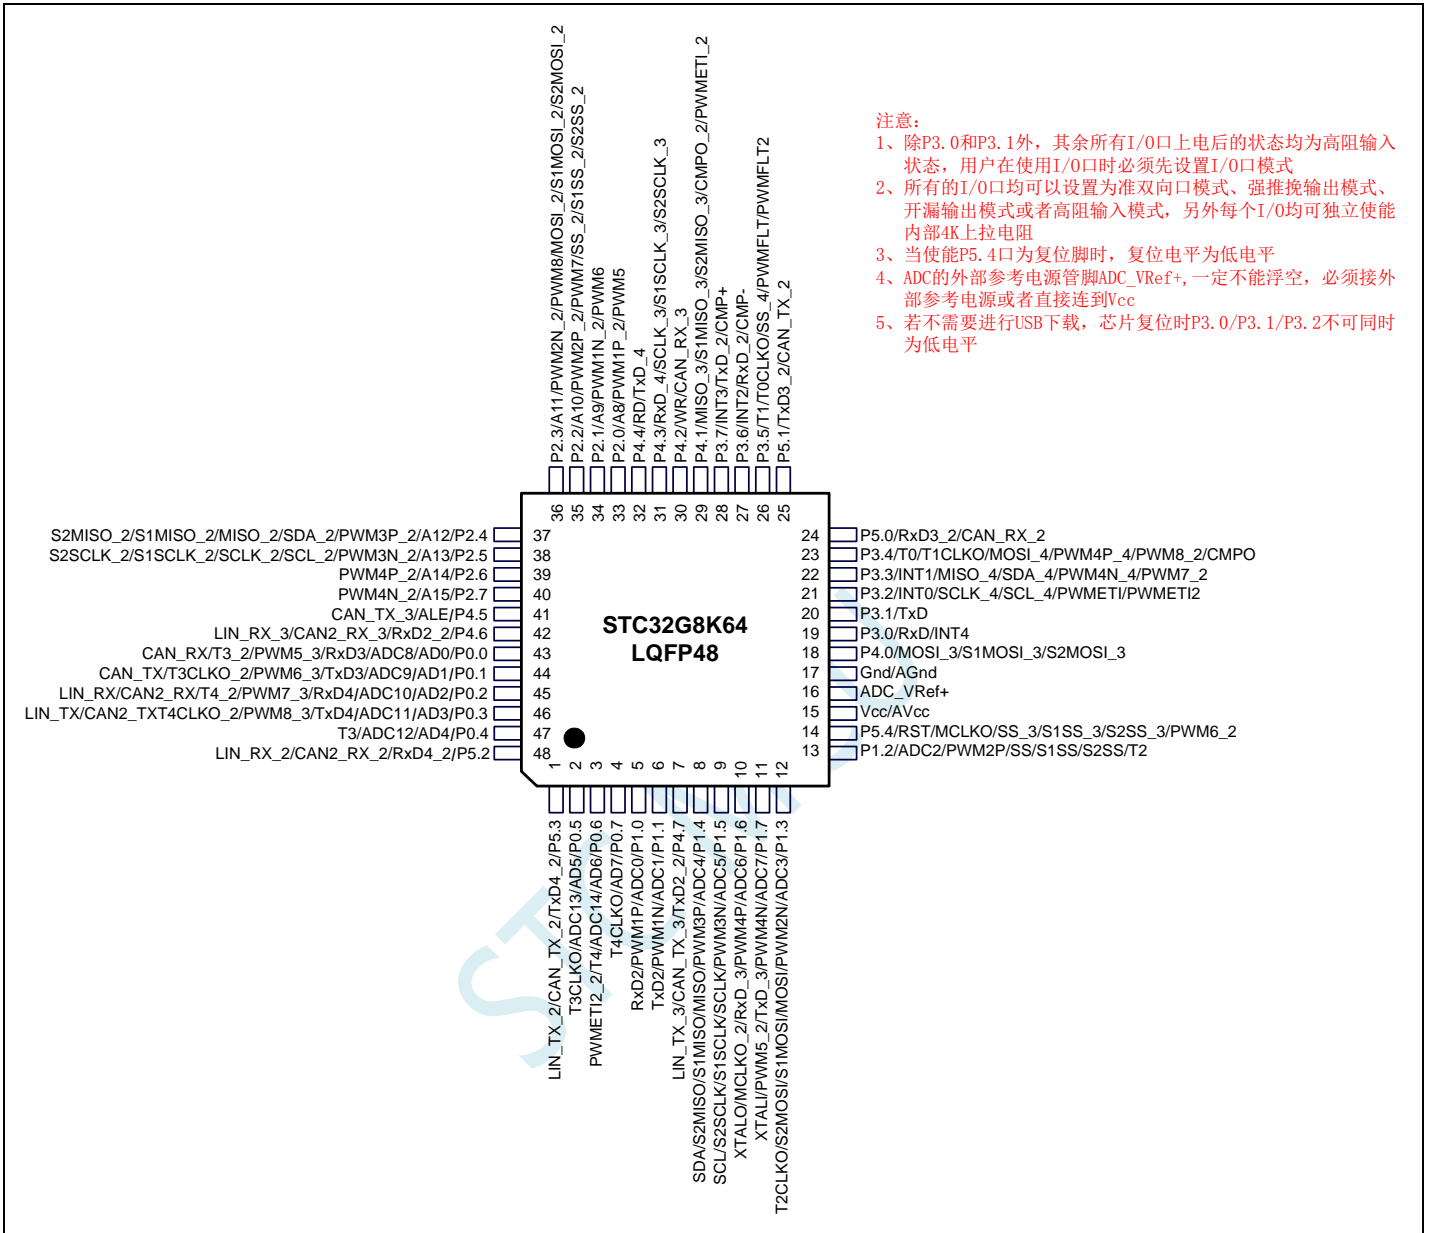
P2.3/A11/PWM2N_2/PWM8/MOSI_2/S1MOSI_2/S2MOSI_2
P2.2/A10/PWM2P_2/PWM7/SS_2/S1SS_2/S2SS_2
P2.1/A9/PWM1N_2/PWM6
P2.0/A8/PWM1P_2/PWM5
P4.4/RD/TxD_4
P4.3/RxD_4/SCLK_3/S1SCLK_3/S2SCLK_3
P4.2/WR/CAN_RX_3
P4.1/MISO_3/S1MISO_3/S2MISO_3/CMPO_2/PWMETI_2
P3.7/INT3/TxD_2/CMP+
P3.6/INT2/RxD_2/CMP-
P3.5/T1/T0CLKO/SS_4/PWMFLT/PWMFLT2
P5.1/TxD3_2/CAN_TX_2

注意：
1、除P3.0和P3.1外，其余所有I/O口上电后的状态均为高阻输入状态，用户在使用I/O口时必须先设置I/O口模式
2、所有的I/O口均可以设置为准双向口模式、强推挽输出模式、开漏输出模式或者高阻输入模式，另外每个I/O均可独立使能内部4K上拉电阻
3、当使能P5.4口为复位脚时，复位电平为低电平
4、ADC的外部参考电源管脚ADC_VRef+,一定不能浮空，必须接外部参考电源或者直接连到Vcc
5、若不需要进行USB下载，芯片复位时P3.0/P3.1/P3.2不可同时为低电平

36 35 34 33 32 31 30 29 28 27 26 25

S2MISO_2/S1MISO_2/MISO_2/SDA_2/PWM3P_2/A12/P2.4 37
S2SCLK_2/S1SCLK_2/SCLK_2/SCL_2/PWM3N_2/A13/P2.5 38
PWM4P_2/A14/P2.6 39
PWM4N_2/A15/P2.7 40
CAN_TX_3/ALE/P4.5 41
LIN_RX_3/CAN2_RX_3/RxD2_2/P4.6 42
CAN_RX/T3_2/PWM5_3/RxD3/ADC8/AD0/P0.0 43
CAN_TX/T3CLKO_2/PWM6_3/TxD3/ADC9/AD1/P0.1 44
LIN_RX/CAN2_RX/T4_2/PWM7_3/RxD4/ADC10/AD2/P0.2 45
LIN_TX/CAN2_TXT4CLKO_2/PWM8_3/TxD4/ADC11/AD3/P0.3 46
T3/ADC12/AD4/P0.4 47
LIN_RX_2/CAN2_RX_2/RxD4_2/P5.2 48

STC32G8K64
LQFP48

24 P5.0/RxD3_2/CAN_RX_2
23 P3.4/T0/T1CLKO/MOSI_4/PWM4P_4/PWM8_2/CMPO
22 P3.3/INT1/MISO_4/SDA_4/PWM4N_4/PWM7_2
21 P3.2/INT0/SCLK_4/SCL_4/PWMETI/PWMETI2
20 P3.1/TxD
19 P3.0/RxD/INT4
18 P4.0/MOSI_3/S1MOSI_3/S2MOSI_3
17 Gnd/AGnd
16 ADC_VRef+
15 Vcc/AVcc
14 P5.4/RST/MCLKO/SS_3/S1SS_3/S2SS_3/PWM6_2
13 P1.2/ADC2/PWM2P/SS/S1SS/S2SS/T2

1 2 3 4 5 6 7 8 9 10 11 12

LIN_TX_2/CAN_TX_2/TxD4_2/P5.3
T3CLKO/ADC13/AD5/P0.5
PWMETI2_2/T4/ADC14/AD6/P0.6
T4CLKO/AD7/P0.7
RxD2/PWM1P/ADC0/P1.0
TxD2/PWM1N/ADC1/P1.1
LIN_TX_3/CAN_TX_3/TxD2_2/P4.7
SDA/S2MISO/S1MISO/MISO/PWM3P/ADC4/P1.4
SCL/S2SCLK/S1SCLK/SCLK/PWM3N/ADC5/P1.5
XTALO/MCLKO_2/RxD_3/PWM4P/ADC6/P1.6
XTALI/PWM5_2/TxD_3/PWM4N/ADC7/P1.7
T2CLKO/S2MOSI/S1MOSI/MOSI/PWM2N/ADC3/P1.3